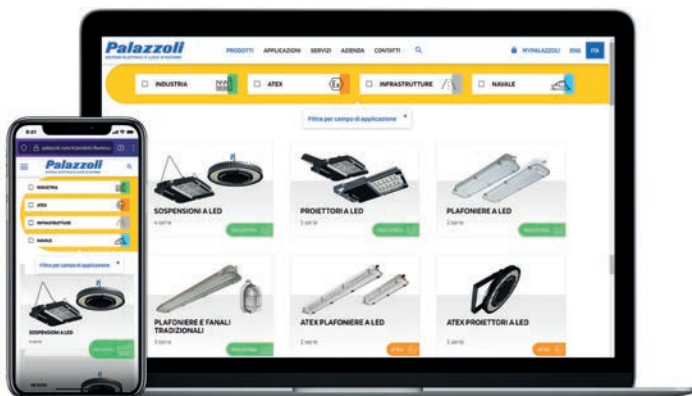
Palazzoli

PRODOTTI APPLICAZIONI SERVIZI AZIENDA CONTATTI

MYPALAZZOLI ENG ITA

INDUSTRIA

ATEX

INFRASTRUTTURE

NAVALE

Filtra per campo di applicazione ×

SOSPENSIONI A LED

4 serie

INDUSTRIA

PROIETTORI A LED

3 serie

INDUSTRIA

PLAFONIERE A LED

3 serie

INDUSTRIA

PLAFONIERE E FANALI TRADIZIONALI

3 serie

INDUSTRIA

ATEX PLAFONIERE A LED

2 serie

ATEX

ATEX PROIETTORI A LED

5 serie

ATEX

9:41

palazzoli.com/it/prodotti/illuminazione

Palazzoli

INDUSTRIA

ATEX

INFRASTRUTTURE

NAVALE

Filtra per campo di applicazione ×

SOSPENSIONI A LED

4 serie

INDUSTRIA